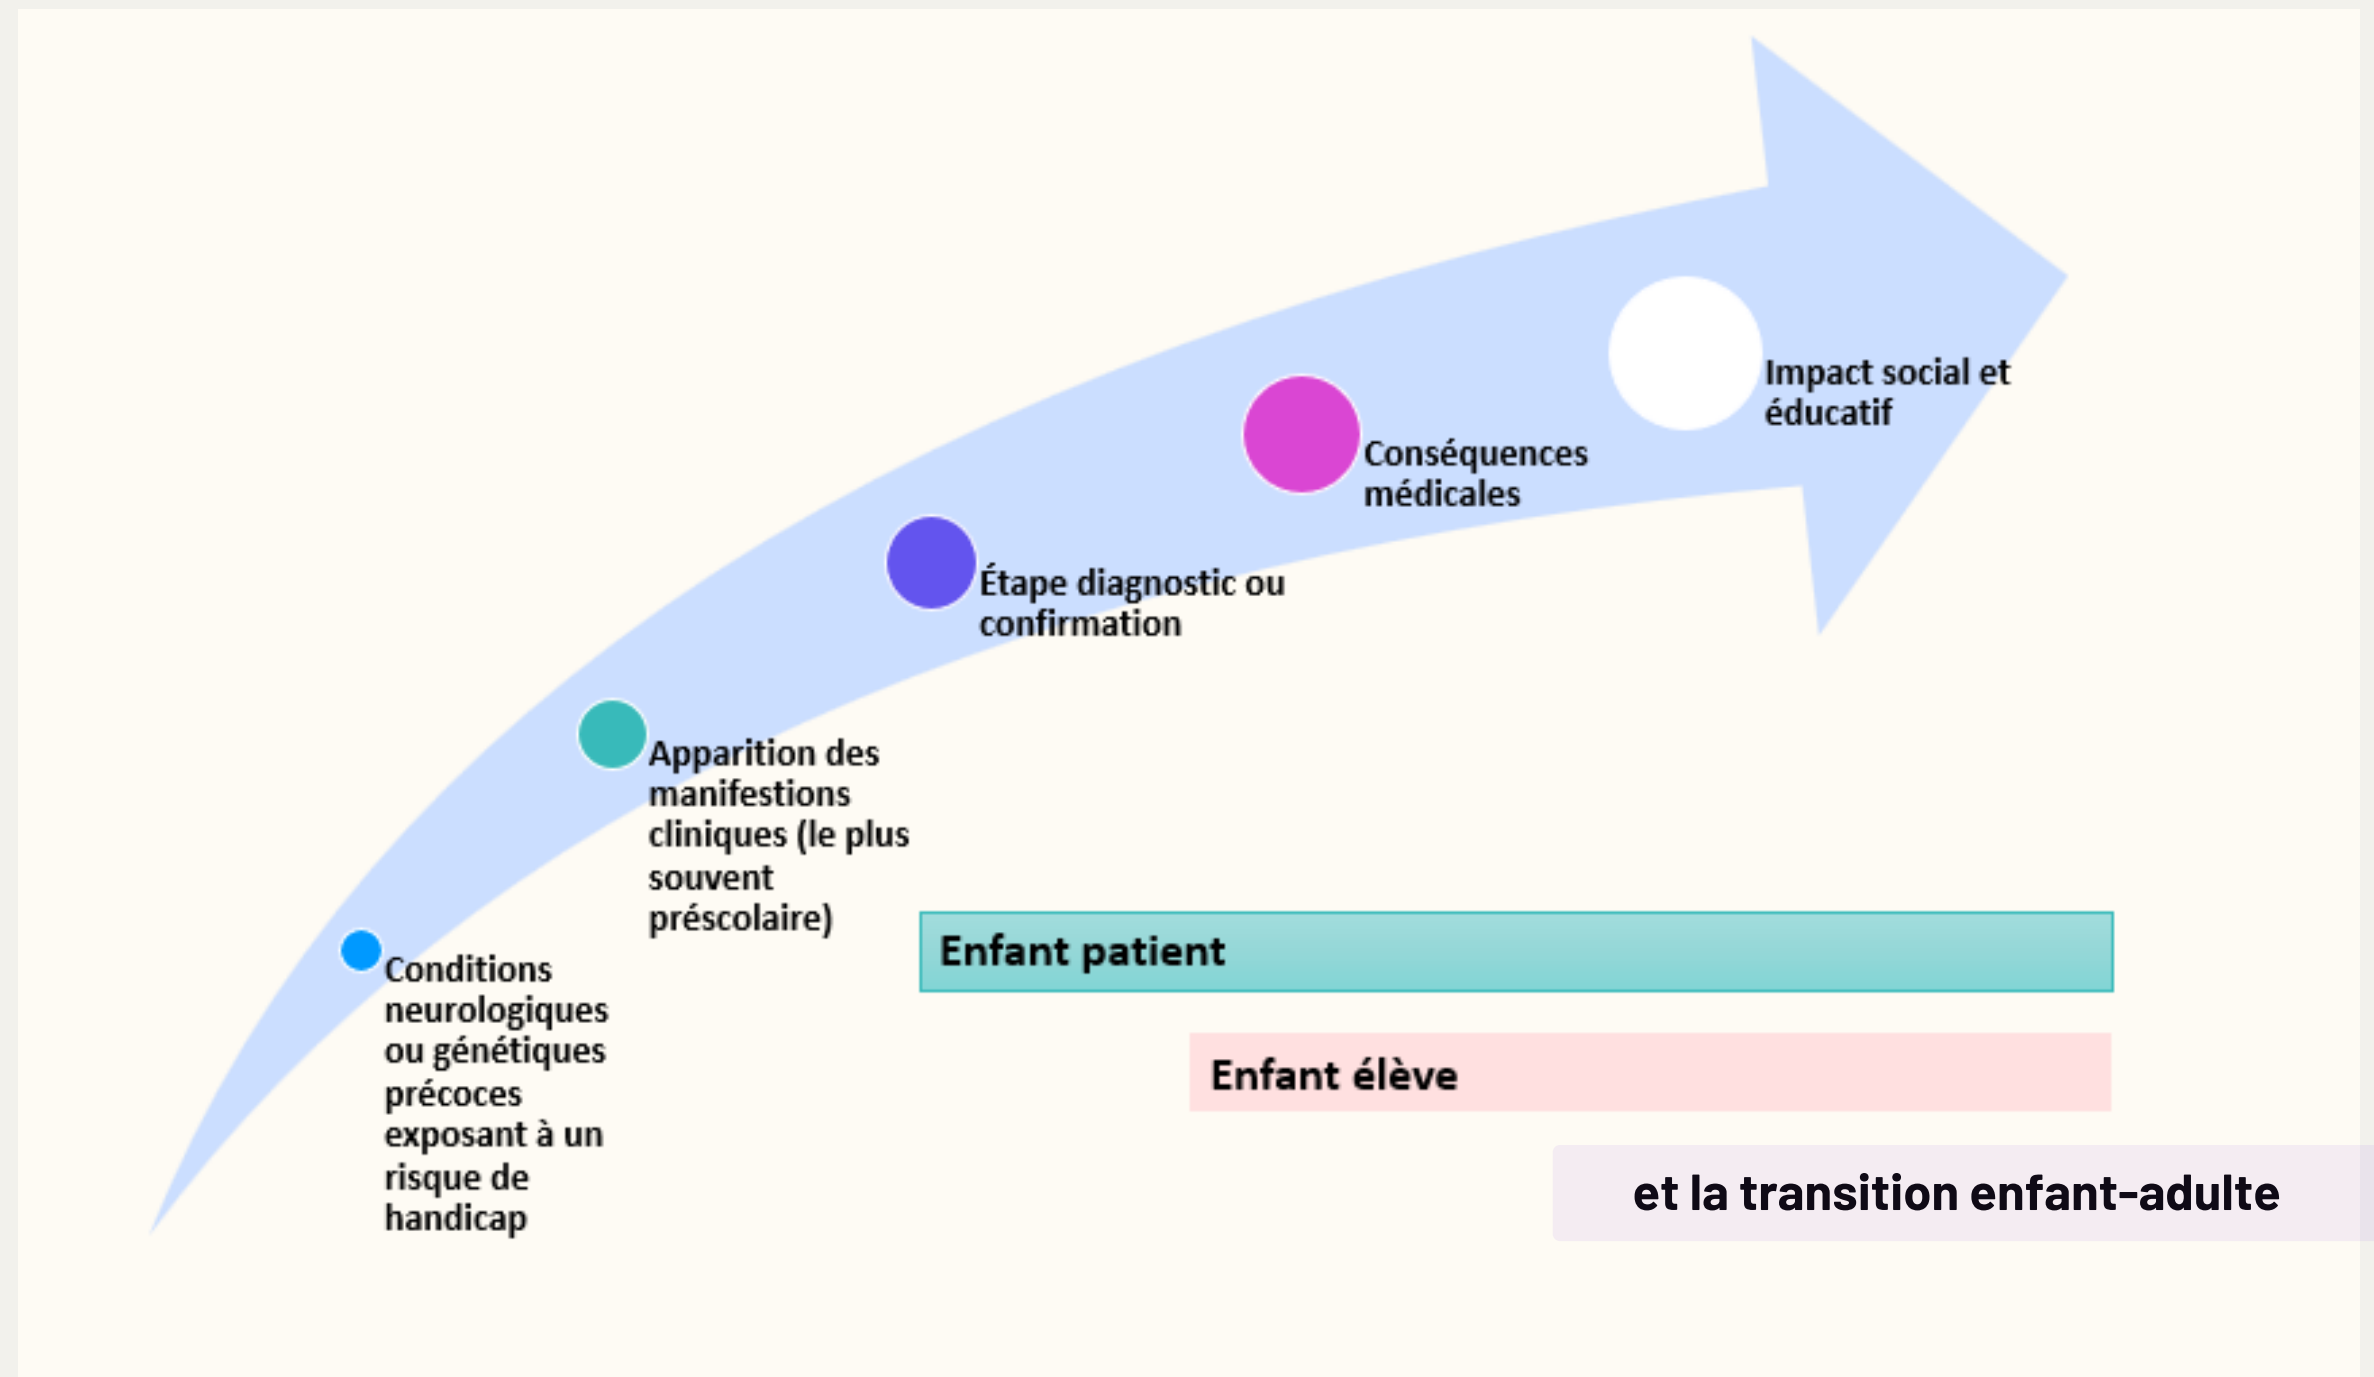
Impact social et éducatif

Conséquences médicales

Étape diagnostic ou confirmation

Apparition des manifestions cliniques (le plus souvent préscolaire)

Conditions neurologiques ou génétiques précoces exposant à un risque de handicap

Enfant patient

Enfant élève

et la transition enfant-adulte